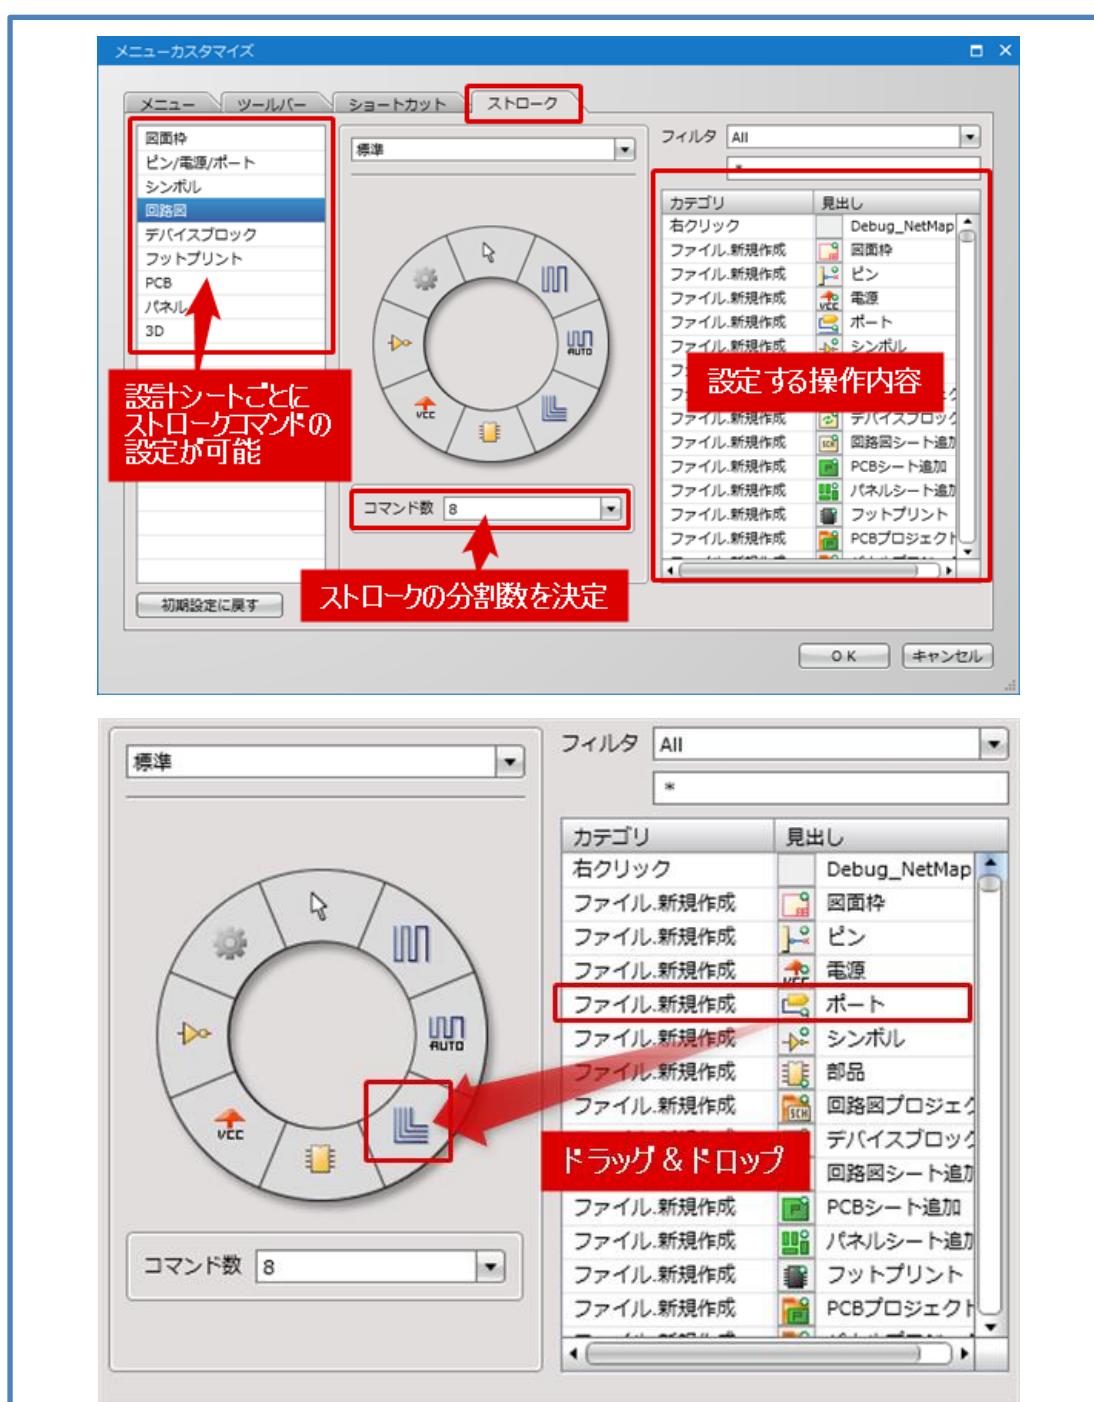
メニューカスタマイズ

メニュー | ツールバー | ショートカット | ストローク

図面枠
ピン/電源/ポート
シンボル
回路図
デバイスブロック
フットプリント
PCB
パネル
3D

設計シートごとにストロークコマンドの設定が可能

初期設定に戻す

標準

VCC

AUTO

コマンド数 8

ストロークの分割数を決定

フィルタ All

*

| カテゴリ | 見出し |
|---|---|
| 右クリック | Debug_NetMap |
| ファイル.新規作成 | 図面枠 |
| ファイル.新規作成 | ピン |
| ファイル.新規作成 | 電源 |
| ファイル.新規作成 | ポート |
| ファイル.新規作成 | シンボル |
| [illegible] | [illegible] |
| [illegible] | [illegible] |
| ファイル.新規作成 | デバイスブロック |
| ファイル.新規作成 | 回路図シート追加 |
| ファイル.新規作成 | PCBシート追加 |
| ファイル.新規作成 | パネルシート追加 |
| ファイル.新規作成 | フットプリント |
| ファイル.新規作成 | PCBプロジェクト |

設定する操作内容

OK キャンセル

標準

VCC

AUTO

コマンド数 8

フィルタ All

*

| カテゴリ | 見出し |
|---|---|
| 右クリック | Debug_NetMap |
| ファイル.新規作成 | 図面枠 |
| ファイル.新規作成 | ピン |
| ファイル.新規作成 | 電源 |
| ファイル.新規作成 | ポート |
| ファイル.新規作成 | シンボル |
| ファイル.新規作成 | 部品 |
| ファイル.新規作成 | 回路図プロジェクト |
| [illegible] | デバイスブロック |
| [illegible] | 回路図シート追加 |
| ファイル.新規作成 | PCBシート追加 |
| ファイル.新規作成 | パネルシート追加 |
| ファイル.新規作成 | フットプリント |
| ファイル.新規作成 | PCBプロジェクト |

ドラッグ＆ドロップ